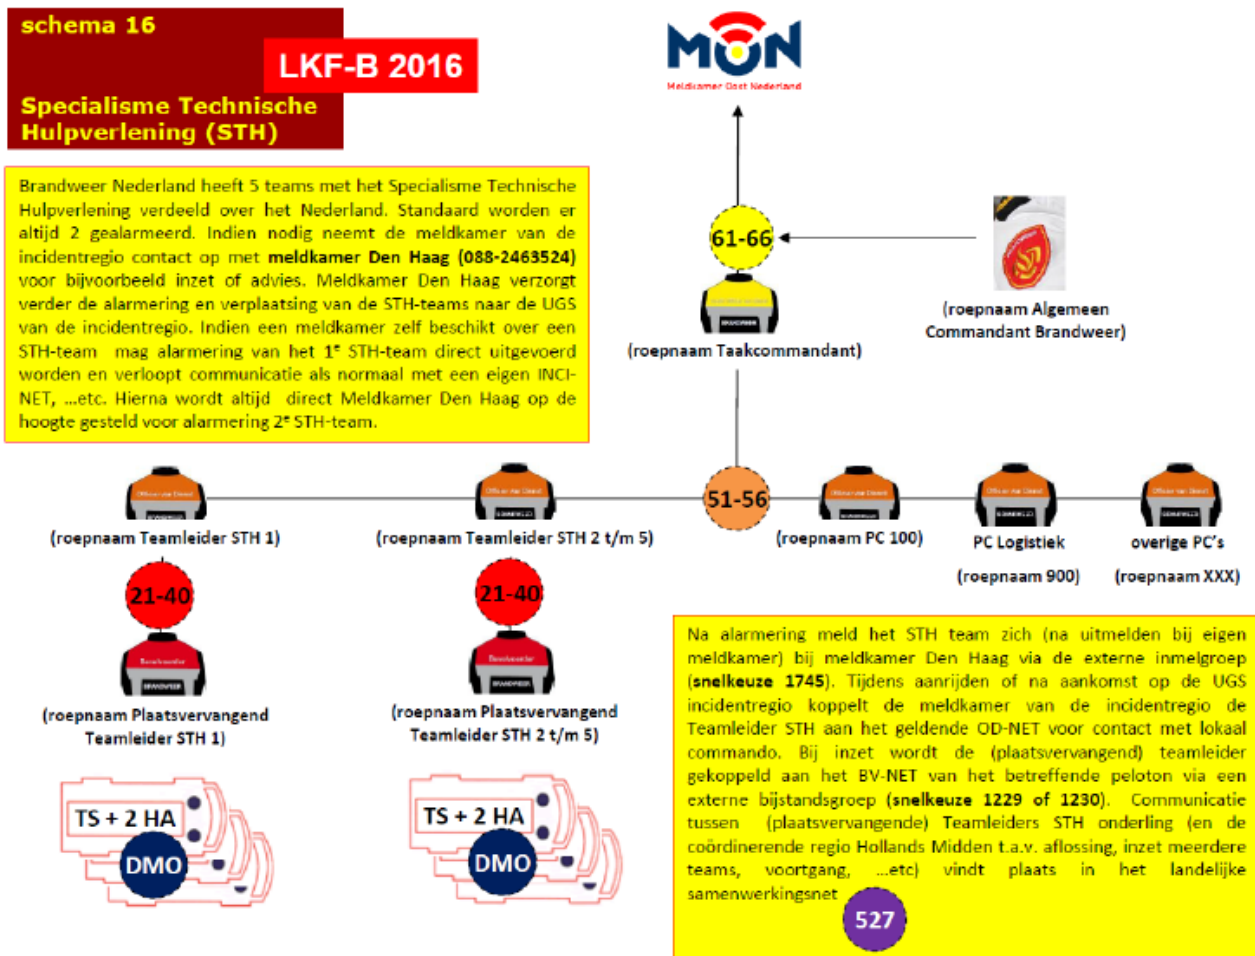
schema 16

LKF-B 2016

Specialisme Technische Hulpverlening (STH)

MON
Meldkamer Oost Nederland

Brandweer Nederland heeft 5 teams met het Specialisme Technische Hulpverlening verdeeld over het Nederland. Standaard worden er altijd 2 gealarmeerd. Indien nodig neemt de meldkamer van de incidentregio contact op met **meldkamer Den Haag (088-2463524)** voor bijvoorbeeld inzet of advies. Meldkamer Den Haag verzorgt verder de alarmering en verplaatsing van de STH-teams naar de UGS van de incidentregio. Indien een meldkamer zelf beschikt over een STH-team mag alarmering van het 1e STH-team direct uitgevoerd worden en verloopt communicatie als normaal met een eigen INCI-NET, ...etc. Hierna wordt altijd direct Meldkamer Den Haag op de hoogte gesteld voor alarmering 2e STH-team.

61-66

(roepnaam Taakcommandant)

(roepnaam Algemeen Commandant Brandweer)

51-56

(roepnaam Teamleider STH 1)

(roepnaam Teamleider STH 2 t/m 5)

(roepnaam PC 100)

PC Logistiek
(roepnaam 900)

overige PC's
(roepnaam XXX)

21-40

21-40

(roepnaam Plaatsvervangend Teamleider STH 1)

(roepnaam Plaatsvervangend Teamleider STH 2 t/m 5)

TS + 2 HA
DMO

TS + 2 HA
DMO

Na alarmering meld het STH team zich (na uitmelden bij eigen meldkamer) bij meldkamer Den Haag via de externe inmelgroep (**snelkeuze 1745**). Tijdens aanrijden of na aankomst op de UGS incidentregio koppelt de meldkamer van de incidentregio de Teamleider STH aan het geldende OD-NET voor contact met lokaal commando. Bij inzet wordt de (plaatsvervangend) teamleider gekoppeld aan het BV-NET van het betreffende peloton via een externe bijstandsgroep (**snelkeuze 1229 of 1230**). Communicatie tussen (plaatsvervangende) Teamleiders STH onderling (en de coördinerende regio Hollands Midden t.a.v. aflossing, inzet meerdere teams, voortgang, ...etc) vindt plaats in het landelijke samenwerkingsnet

527